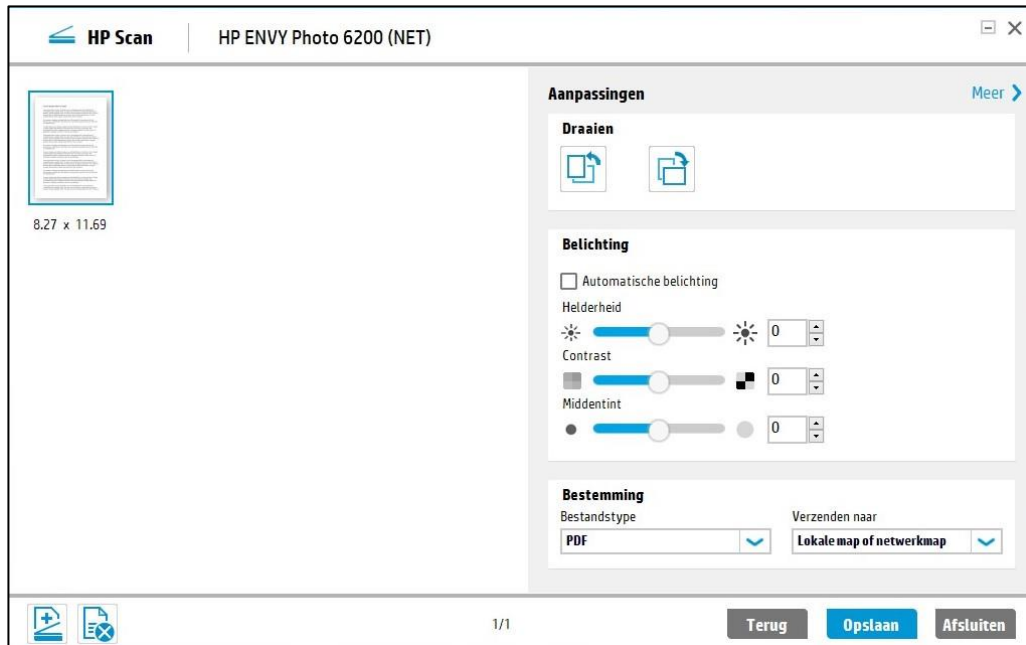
HP Scan

HP ENVY Photo 6200 (NET)

8.27 x 11.69

Aanpassingen

Meer

Draaien

Belichting

Automatische belichting

Helderheid

0

Contrast

0

Middentint

0

Bestemming

Bestandstype

PDF

Verzenden naar

Lokale map of netwerkmap

1/1

Terug

Opslaan

Afsluiten